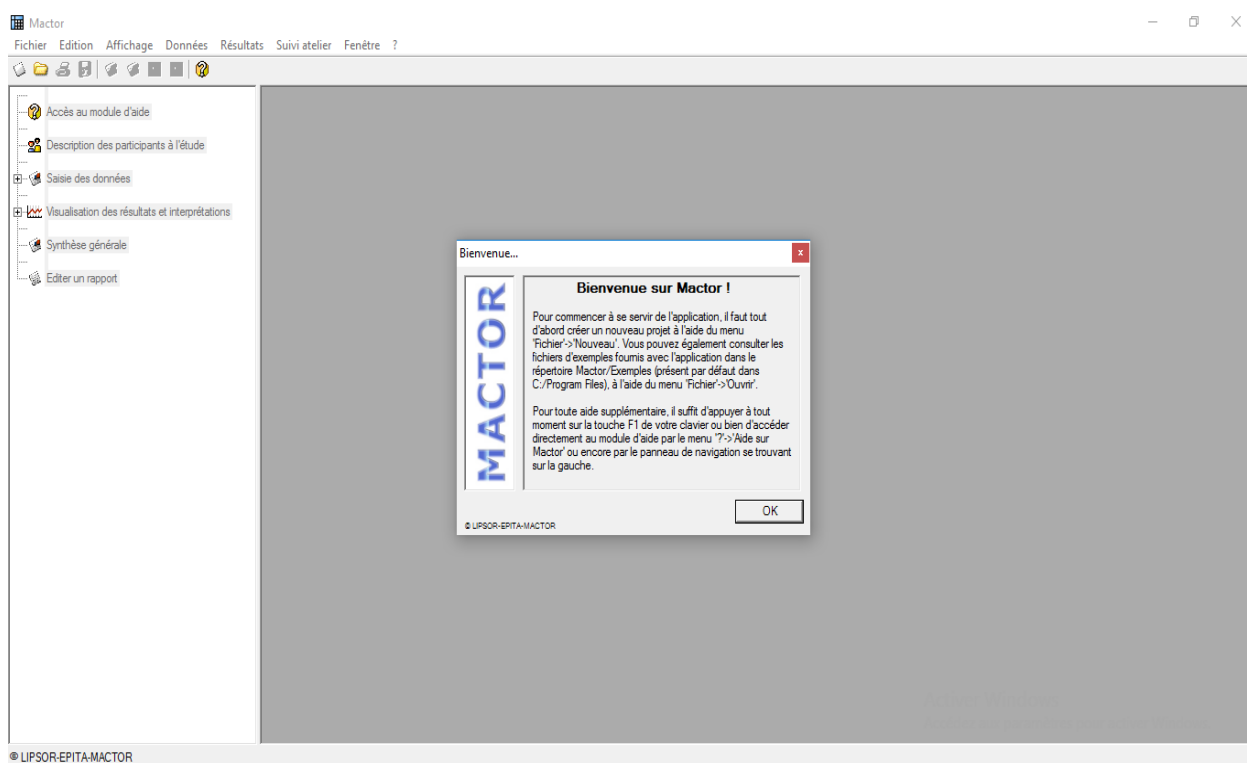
Mactor

Fichier Edition Affichage Données Résultats Suivi atelier Fenêtre ?

Accès au module d'aide

Description des participants à l'étude

Saisie des données

Visualisation des résultats et interprétations

Synthèse générale

Editer un rapport

Bienvenue...

MACTOR

Bienvenue sur Mactor !

Pour commencer à se servir de l'application, il faut tout d'abord créer un nouveau projet à l'aide du menu 'Fichier'->'Nouveau'. Vous pouvez également consulter les fichiers d'exemples fournis avec l'application dans le répertoire Mactor/Exemples (présent par défaut dans C:/Program Files), à l'aide du menu 'Fichier'->'Ouvrir'.

Pour toute aide supplémentaire, il suffit d'appuyer à tout moment sur la touche F1 de votre clavier ou bien d'accéder directement au module d'aide par le menu '?'->'Aide sur Mactor' ou encore par le panneau de navigation se trouvant sur la gauche.

OK

© LIPSOR-EPITA-MACTOR

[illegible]

© LIPSOR-EPITA-MACTOR